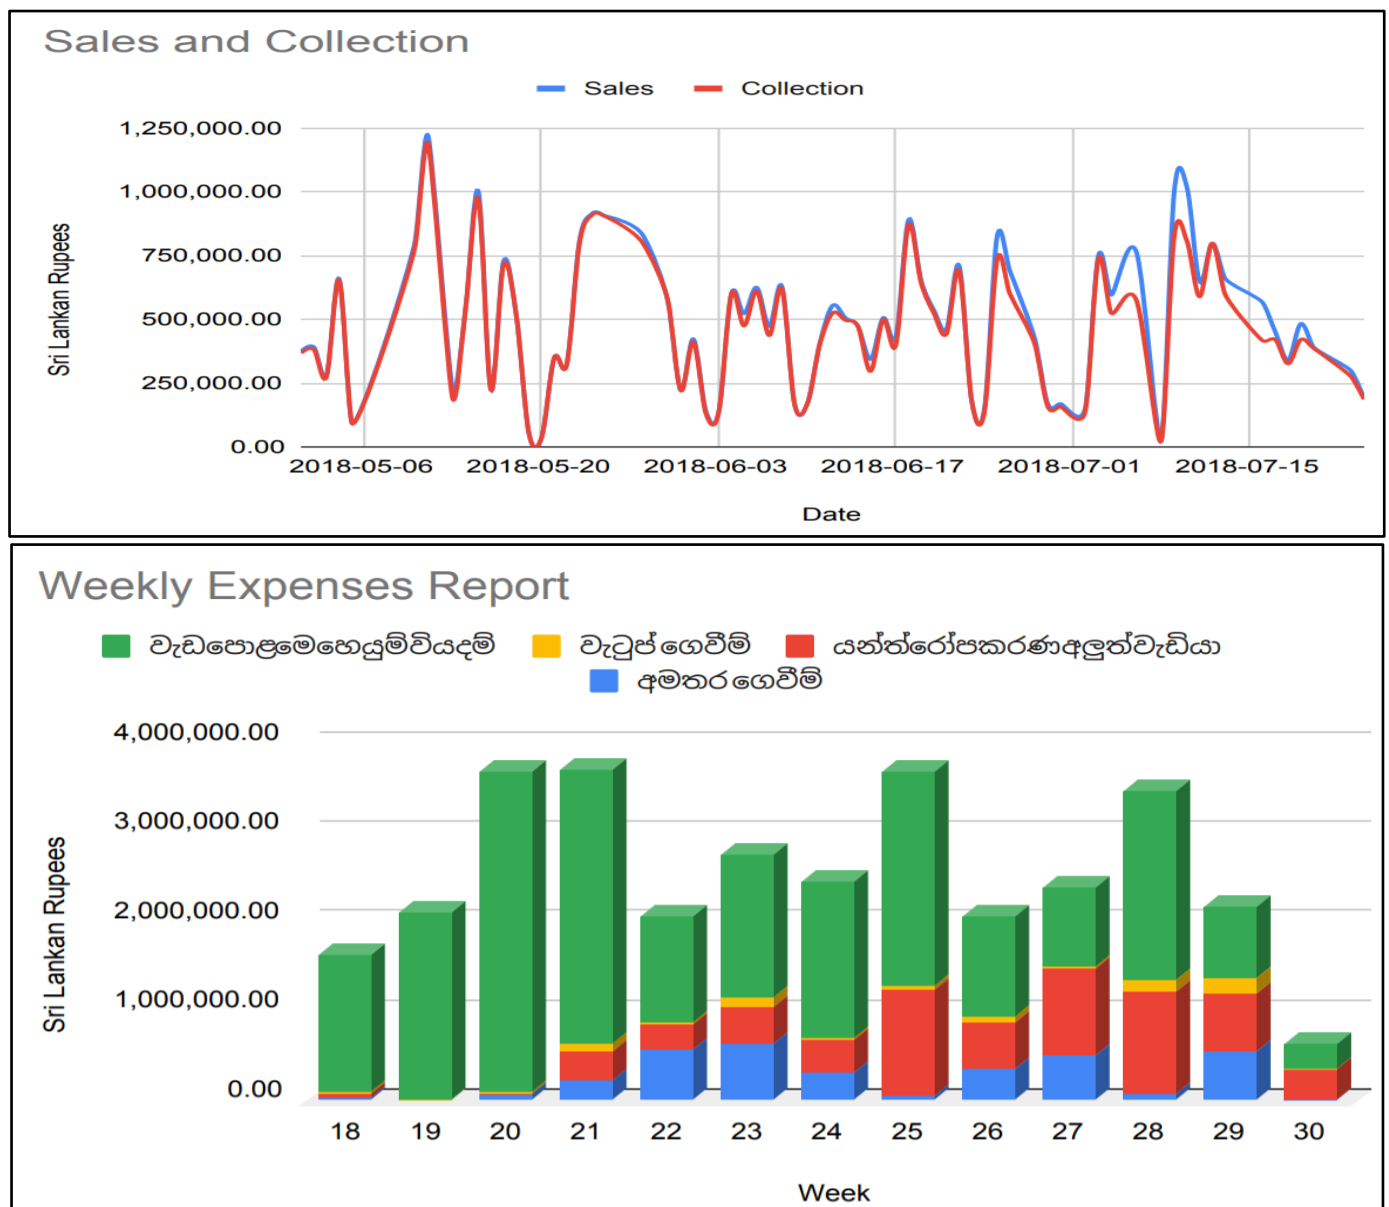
Sales and Collection

Sales Collection

1,250,000.00
1,000,000.00
750,000.00
500,000.00
250,000.00
0.00

Sri Lankan Rupees

2018-05-06 2018-05-20 2018-06-03 2018-06-17 2018-07-01 2018-07-15

Date

Weekly Expenses Report

වැඩපොළමෙහෙයුම්වියදම් වැටුප් ගෙවීම් යන්ත්‍රෝපකරණඅලුත්වැඩියා අමතර ගෙවීම්

4,000,000.00
3,000,000.00
2,000,000.00
1,000,000.00
0.00

Sri Lankan Rupees

18 19 20 21 22 23 24 25 26 27 28 29 30

Week